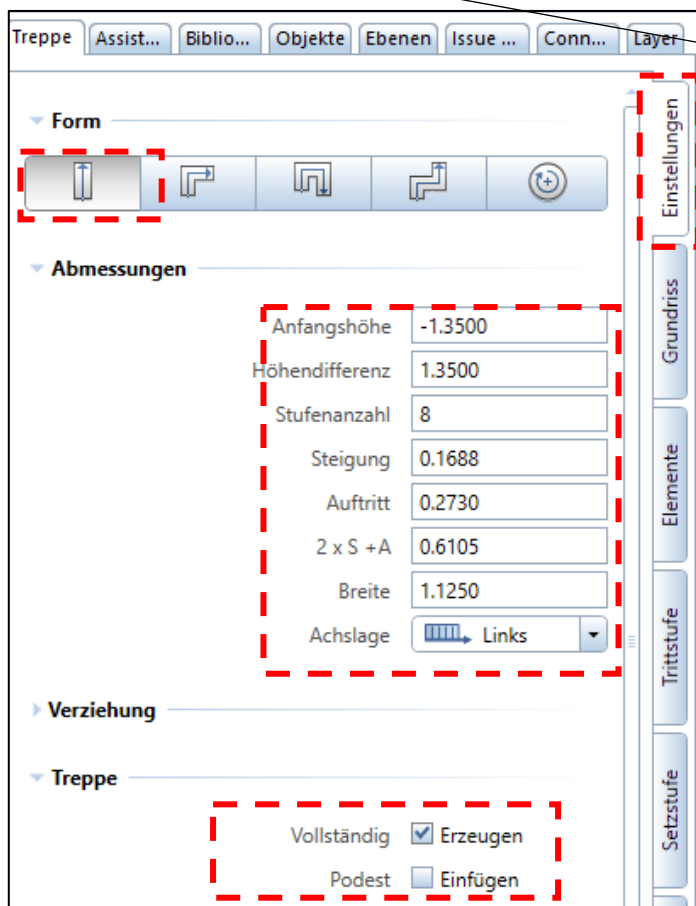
Treppe Assist... Biblio... Objekte Ebenen Issue ... Conn... Layer

Form

Abmessungen

| Anfangshöhe | -1.3500 |
|---|---|
| Höhendifferenz | 1.3500 |
| Stufenanzahl | 8 |
| Steigung | 0.1688 |
| Auftritt | 0.2730 |
| 2 x S +A | 0.6105 |
| Breite | 1.1250 |
| Achslage | Links |

Verziehung

Treppe

Vollständig Erzeugen

Podest Einfügen

Einstellungen

Grundriss

Elemente

Trittstufe

Setzstufe